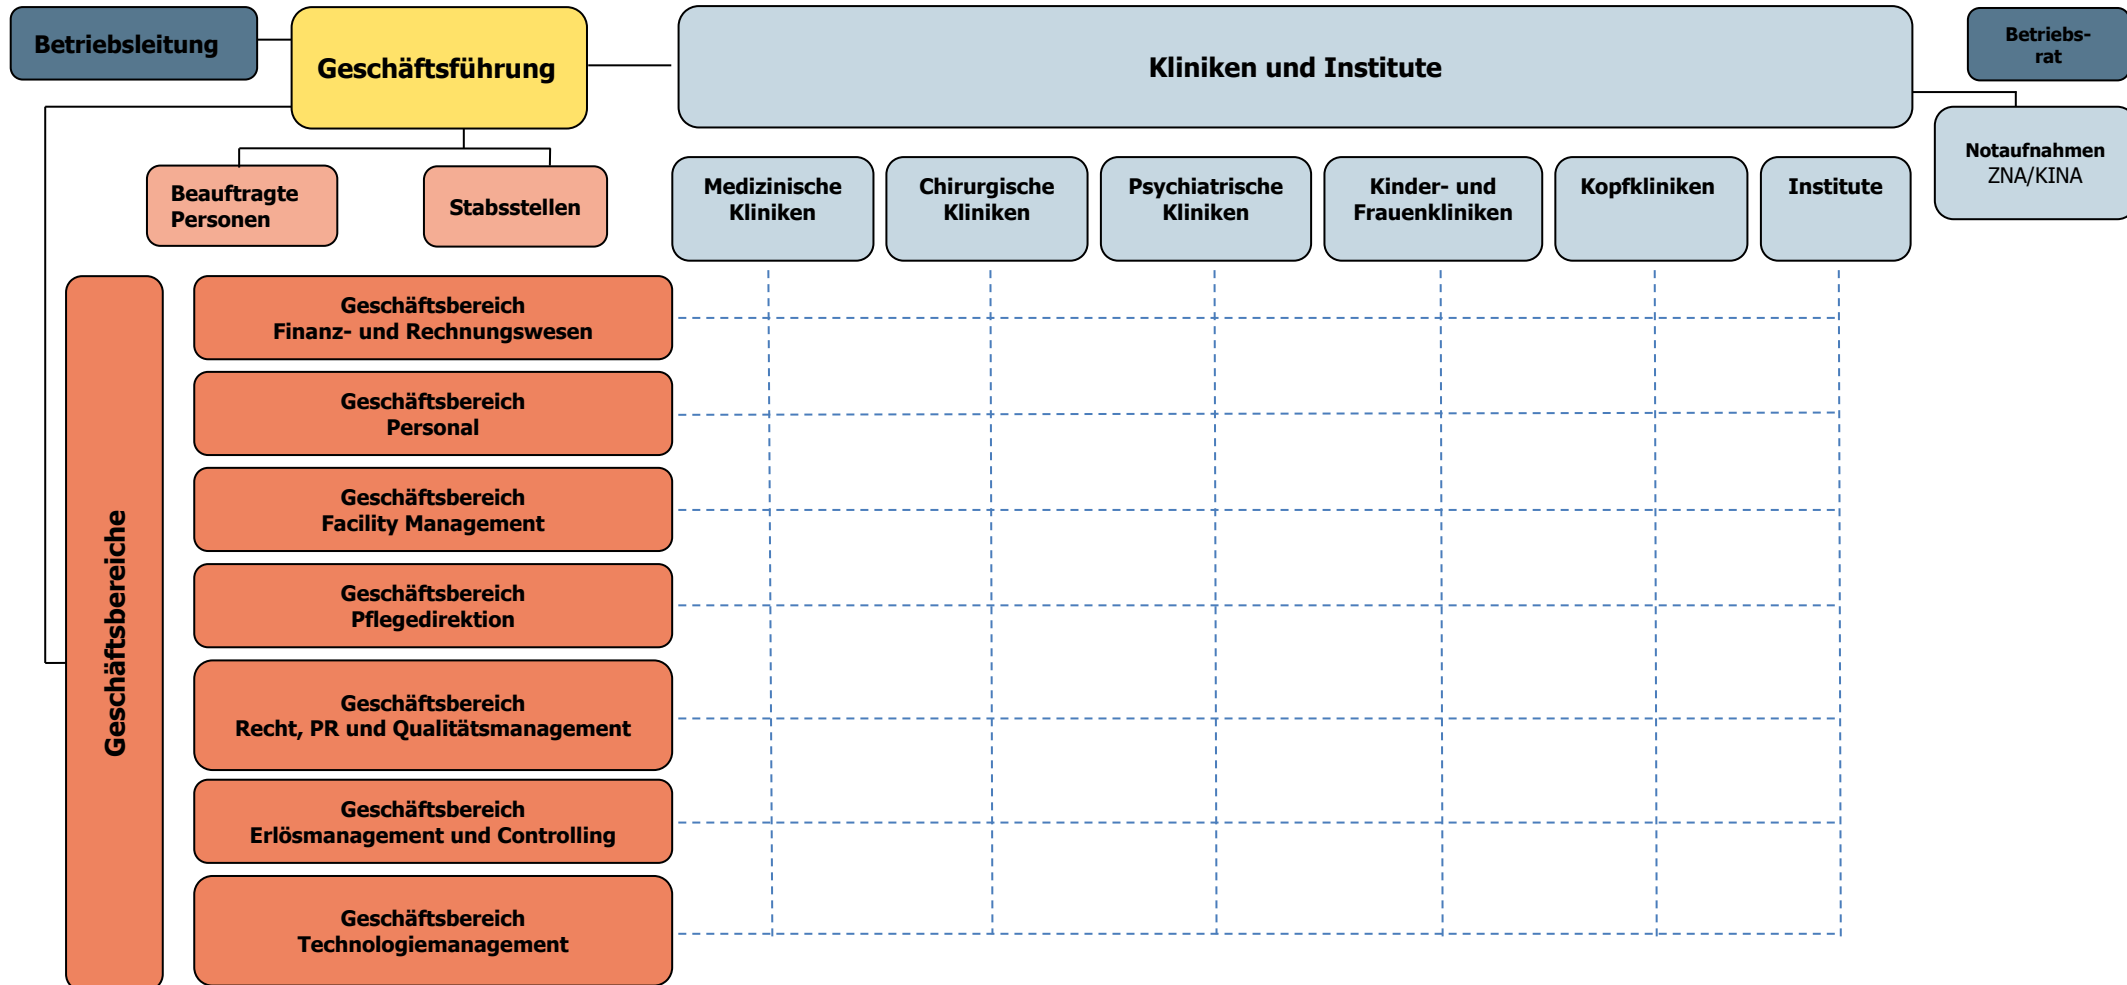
Betriebsleitung

Geschäftsführung

Kliniken und Institute

Betriebsrat

Notaufnahmen
ZNA/KINA

Beauftragte Personen

Stabsstellen

Medizinische Kliniken

Chirurgische Kliniken

Psychiatrische Kliniken

Kinder- und Frauenkliniken

Kopfkliniken

Institute

Geschäftsbereiche

Geschäftsbereich
Finanz- und Rechnungswesen

Geschäftsbereich
Personal

Geschäftsbereich
Facility Management

Geschäftsbereich
Pflegedirektion

Geschäftsbereich
Recht, PR und Qualitätsmanagement

Geschäftsbereich
Erlösmanagement und Controlling

Geschäftsbereich
Technologiemanagement